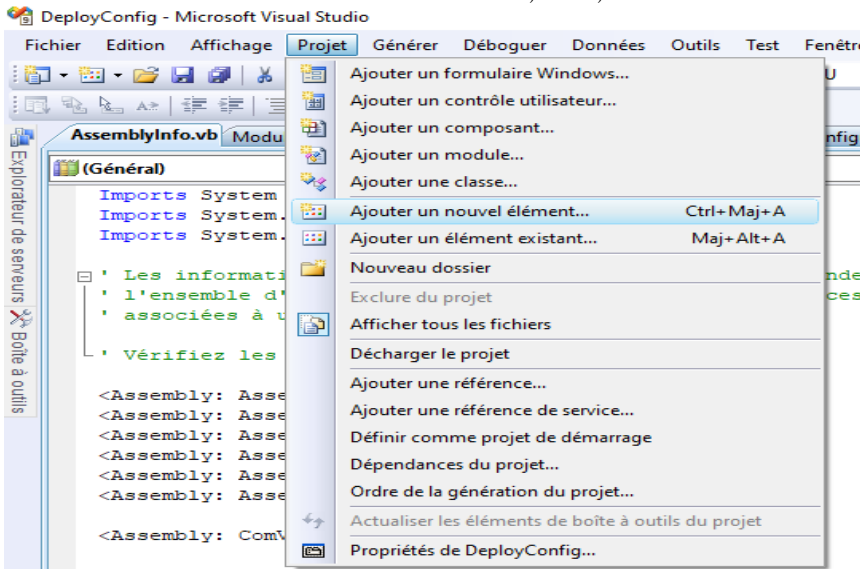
DeployConfig - Microsoft Visual Studio

Fichier Edition Affichage Projet Générer Déboguer Données Outils Test Fenêtr

Explorateur de serveurs Boîte à outils

AssemblyInfo.vb Modu nfig

(Général)

Imports System
Imports System.
Imports System.

' Les informati nde
' l'ensemble d' ces
' associées à u

' Vérifiez les

<Assembly: Asse
<Assembly: Asse
<Assembly: Asse
<Assembly: Asse
<Assembly: Asse
<Assembly: Asse

<Assembly: ComV

Ajouter un formulaire Windows...
Ajouter un contrôle utilisateur...
Ajouter un composant...
Ajouter un module...
Ajouter une classe...
Ajouter un nouvel élément... Ctrl+Maj+A
Ajouter un élément existant... Maj+Alt+A
Nouveau dossier
Exclure du projet
Afficher tous les fichiers
Décharger le projet
Ajouter une référence...
Ajouter une référence de service...
Définir comme projet de démarrage
Dépendances du projet...
Ordre de la génération du projet...
Actualiser les éléments de boîte à outils du projet
Propriétés de DeployConfig...